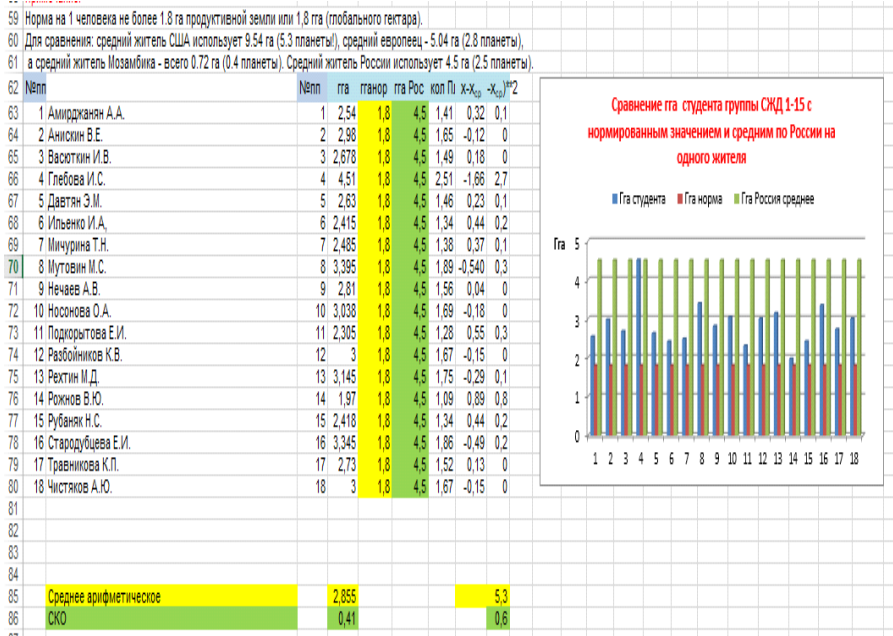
59 Норма на 1 человека не более 1.8 га продуктивной земли или 1,8 гга (глобального гектара).
60 Для сравнения: средний житель США использует 9.54 га (5.3 планеты!), средний европеец - 5.04 га (2.8 планеты),
61 а средний житель Мозамбика - всего 0.72 га (0.4 планеты). Средний житель России использует 4.5 га (2.5 планеты).

| 62 | №пп | | №пп | гга | гганор | гга Рос | кол Пl | x-x$_{ср}$ | -x$_{ср}$)**2 |
|---|---|---|---|---|---|---|---|---|---|
| 63 | 1 | Амирджанян А.А. | 1 | 2,54 | 1,8 | 4,5 | 1,41 | 0,32 | 0,1 |
| 64 | 2 | Анискин В.Е. | 2 | 2,98 | 1,8 | 4,5 | 1,65 | -0,12 | 0 |
| 65 | 3 | Васюткин И.В. | 3 | 2,678 | 1,8 | 4,5 | 1,49 | 0,18 | 0 |
| 66 | 4 | Глебова И.С. | 4 | 4,51 | 1,8 | 4,5 | 2,51 | -1,66 | 2,7 |
| 67 | 5 | Давтян Э.М. | 5 | 2,63 | 1,8 | 4,5 | 1,46 | 0,23 | 0,1 |
| 68 | 6 | Ильенко И.А, | 6 | 2,415 | 1,8 | 4,5 | 1,34 | 0,44 | 0,2 |
| 69 | 7 | Мичурина Т.Н. | 7 | 2,485 | 1,8 | 4,5 | 1,38 | 0,37 | 0,1 |
| 70 | 8 | Мутовин М.С. | 8 | 3,395 | 1,8 | 4,5 | 1,89 | -0,540 | 0,3 |
| 71 | 9 | Нечаев А.В. | 9 | 2,81 | 1,8 | 4,5 | 1,56 | 0,04 | 0 |
| 72 | 10 | Носонова О.А. | 10 | 3,038 | 1,8 | 4,5 | 1,69 | -0,18 | 0 |
| 73 | 11 | Подкорытова Е.И. | 11 | 2,305 | 1,8 | 4,5 | 1,28 | 0,55 | 0,3 |
| 74 | 12 | Разбойников К.В. | 12 | 3 | 1,8 | 4,5 | 1,67 | -0,15 | 0 |
| 75 | 13 | Рехтин М.Д. | 13 | 3,145 | 1,8 | 4,5 | 1,75 | -0,29 | 0,1 |
| 76 | 14 | Рожнов В.Ю. | 14 | 1,97 | 1,8 | 4,5 | 1,09 | 0,89 | 0,8 |
| 77 | 15 | Рубаняк Н.С. | 15 | 2,418 | 1,8 | 4,5 | 1,34 | 0,44 | 0,2 |
| 78 | 16 | Стародубцева Е.И. | 16 | 3,345 | 1,8 | 4,5 | 1,86 | -0,49 | 0,2 |
| 79 | 17 | Травникова К.П. | 17 | 2,73 | 1,8 | 4,5 | 1,52 | 0,13 | 0 |
| 80 | 18 | Чистяков А.Ю. | 18 | 3 | 1,8 | 4,5 | 1,67 | -0,15 | 0 |

81
82
83
84
85 Среднее арифметическое 2,855 5,3
86 СКО 0,41 0,6

Сравнение гга студента группы СЖД 1-15 с нормированным значением и средним по России на одного жителя

Гга студента Гга норма Гга Россия среднее

Гга 5 4 3 2 1 0
1 2 3 4 5 6 7 8 9 10 11 12 13 14 15 16 17 18